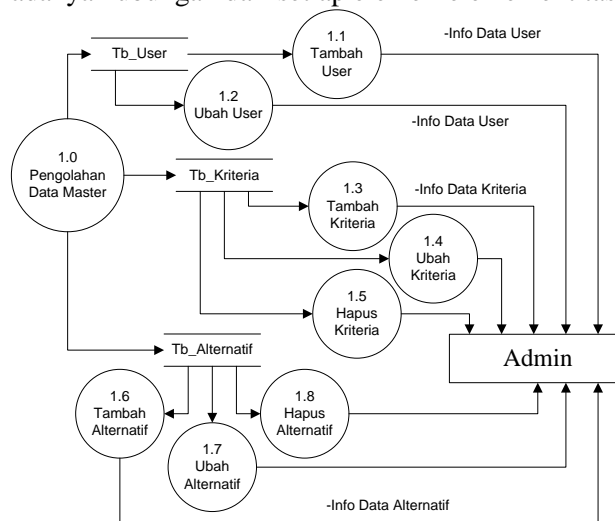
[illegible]

-Info Data User

1.1
Tambah
User

Tb_User

1.2
Ubah User

-Info Data User

1.0
Pengolahan
Data Master

Tb_Kriteria

1.3
Tambah
Kriteria

-Info Data Kriteria

1.4
Ubah
Kriteria

1.5
Hapus
Kriteria

Tb_Alternatif

Admin

1.6
Tambah
Alternatif

1.8
Hapus
Alternatif

1.7
Ubah
Alternatif

-Info Data Alternatif